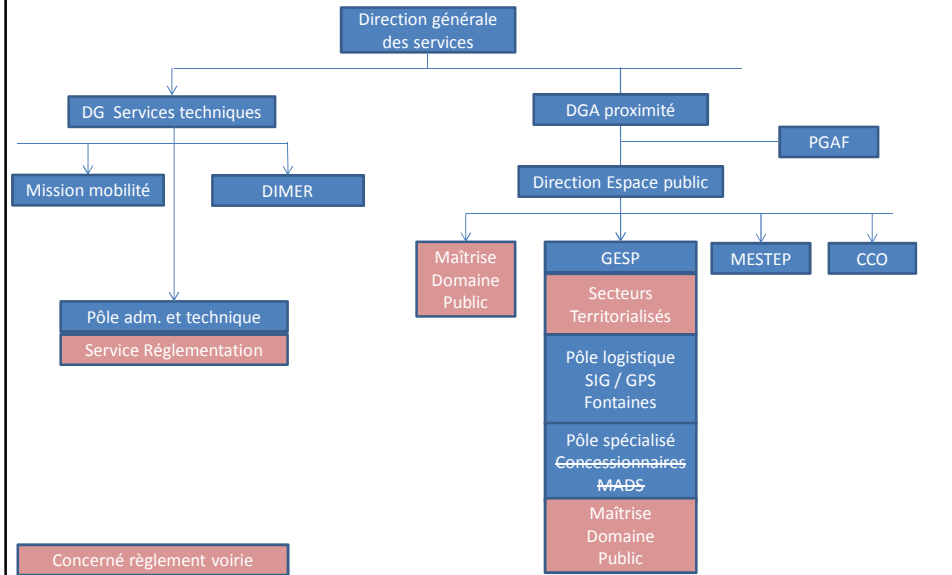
Direction générale des services

DG Services techniques

DGA proximité

PGAF

Direction Espace public

Mission mobilité

DIMER

Maîtrise Domaine Public

GESP

MESTEP

CCO

Secteurs Territorialisés

Pôle logistique SIG / GPS Fontaines

Pôle spécialisé ~~Concessionnaires~~ ~~MADS~~

Maîtrise Domaine Public

Pôle adm. et technique

Service Réglementation

Concerné règlement voirie